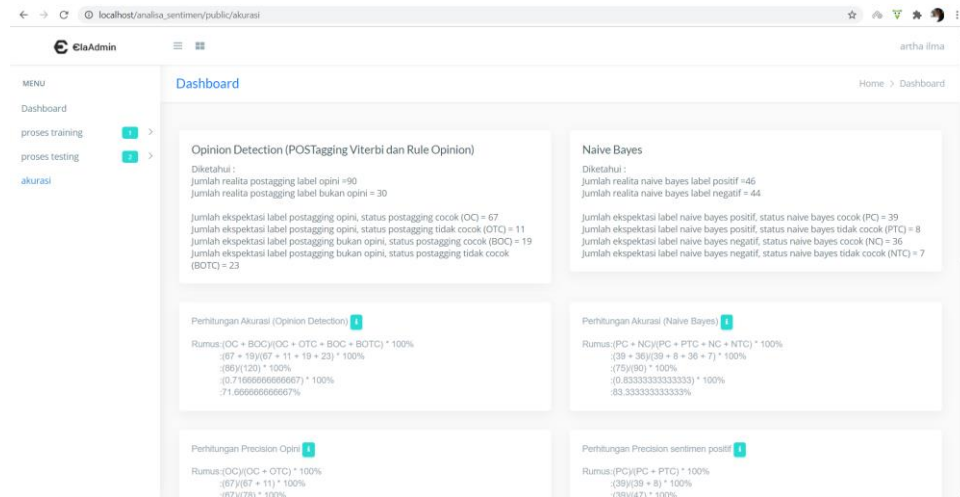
localhost/analisa_sentimen/public/akurasi

ElaAdmin

artha ilma

MENU

Dashboard

proses training 1

proses testing 2

akurasi

Dashboard

Home > Dashboard

Opinion Detection (POSTagging Viterbi dan Rule Opinion)

Diketahui :
Jumlah realita postagging label opini =90
Jumlah realita postagging label bukan opini = 30

Jumlah ekspektasi label postagging opini, status postagging cocok (OC) = 67
Jumlah ekspektasi label postagging opini, status postagging tidak cocok (OTC) = 11
Jumlah ekspektasi label postagging bukan opini, status postagging cocok (BOC) = 19
Jumlah ekspektasi label postagging bukan opini, status postagging tidak cocok (BOTC) = 23

Naive Bayes

Diketahui :
Jumlah realita naive bayes label positif =46
Jumlah realita naive bayes label negatif = 44

Jumlah ekspektasi label naive bayes positif, status naive bayes cocok (PC) = 39
Jumlah ekspektasi label naive bayes positif, status naive bayes tidak cocok (PTC) = 8
Jumlah ekspektasi label naive bayes negatif, status naive bayes cocok (NC) = 36
Jumlah ekspektasi label naive bayes negatif, status naive bayes tidak cocok (NTC) = 7

Perhitungan Akurasi (Opinion Detection) i

Rumus:(OC + BOC)/(OC + OTC + BOC + BOTC) * 100%
:(67 + 19)/(67 + 11 + 19 + 23) * 100%
:(86)/(120) * 100%
:(0.71666666666667) * 100%
:71.666666666667%

Perhitungan Akurasi (Naive Bayes) i

Rumus:(PC + NC)/(PC + PTC + NC + NTC) * 100%
:(39 + 36)/(39 + 8 + 36 + 7) * 100%
:(75)/(90) * 100%
:(0.83333333333333) * 100%
:83.333333333333%

Perhitungan Precision Opini i

Rumus:(OC)/(OC + OTC) * 100%
:(67)/(67 + 11) * 100%
:(67)/(78) * 100%

Perhitungan Precision sentimen positif i

Rumus:(PC)/(PC + PTC) * 100%
:(39)/(39 + 8) * 100%
:(39)/(47) * 100%